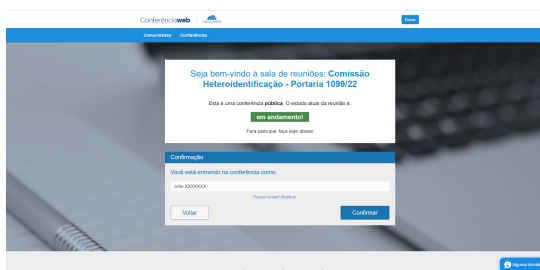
Conferênciaweb

Entrar

Comunidades Conferências

Seja bem-vindo à sala de reuniões: Comissão Heteroidentificação - Portaria 1099/22

Esta é uma conferência pública. O estado atual da reunião é:

em andamento!

Para participar, faça login abaixo:

Confirmação

Você está entrando na conferência como:

Joãa XXXXXXX

Pessoa errada? Modificar

Voltar

Confirmar

Alguma dúvida